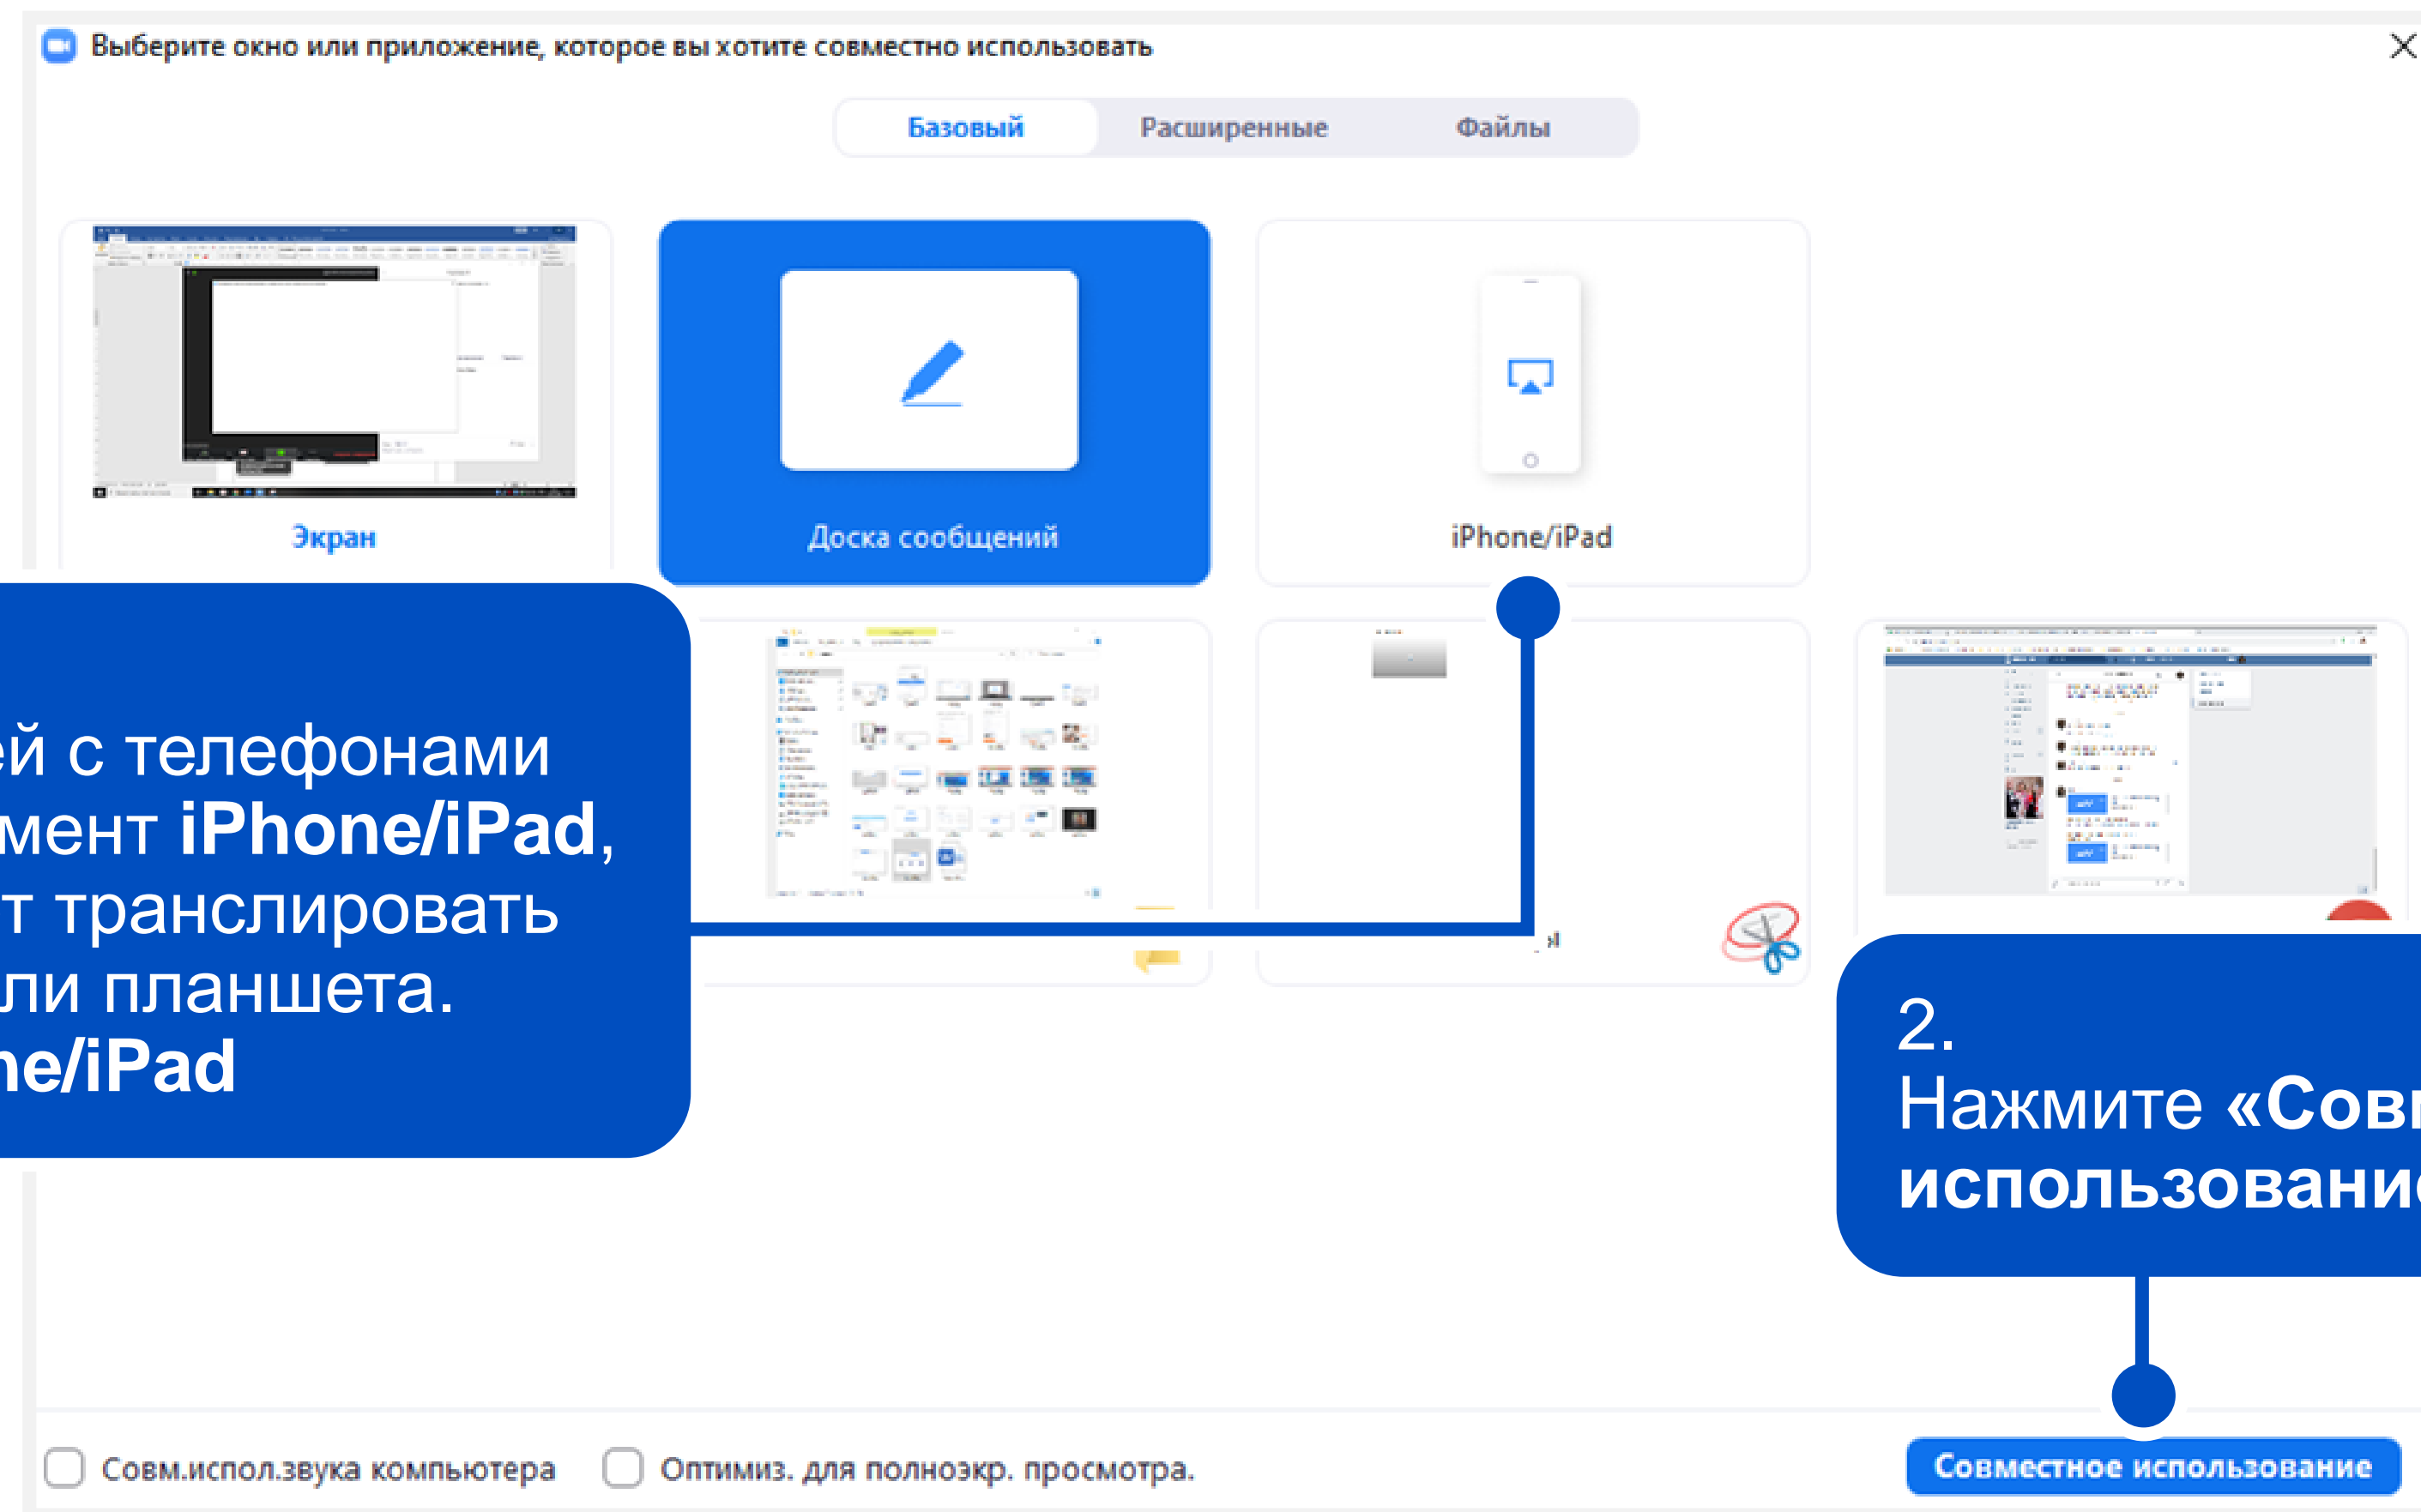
Выберите окно или приложение, которое вы хотите совместно использовать

Базовый Расширенные Файлы

Экран

Доска сообщений

iPhone/iPad

ей с телефонами мент **iPhone/iPad**, т транслировать ли планшета. **ne/iPad**

2.
Нажмите **«Сов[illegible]**
**использовани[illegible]**

Совм.испол.звука компьютера

Оптимиз. для полноэкр. просмотра.

Совместное использование